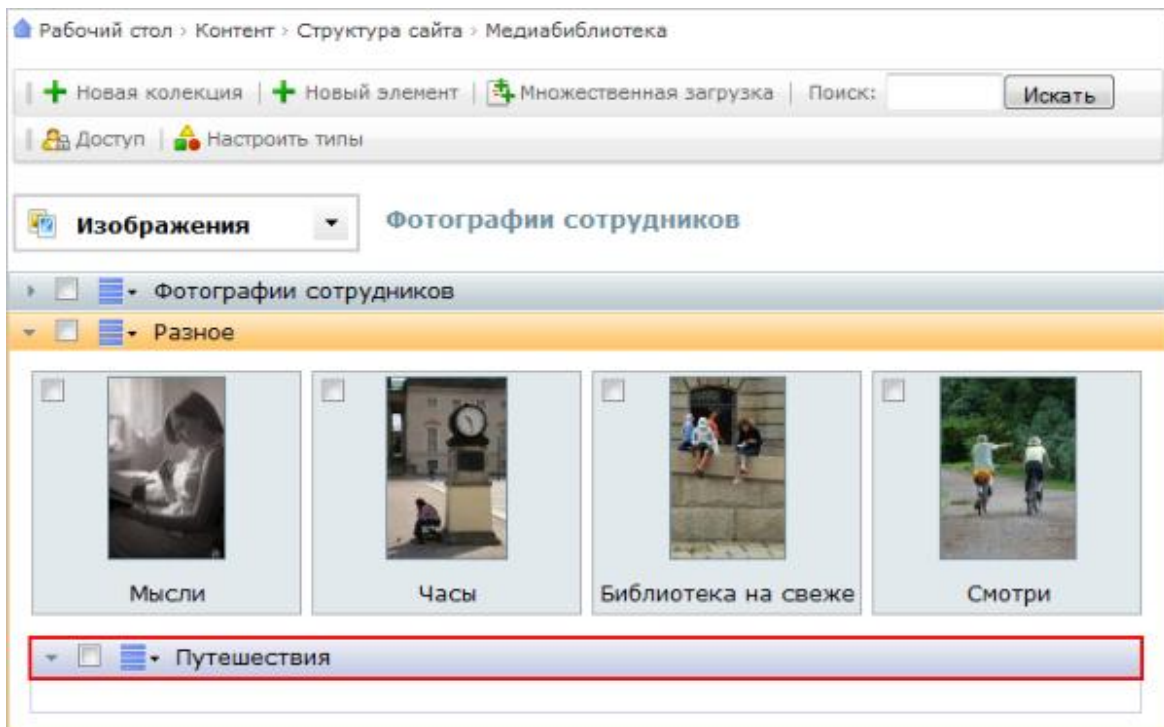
Рабочий стол › Контент › Структура сайта › Медиабиблиотека

Новая колекция | Новый элемент | Множественная загрузка | Поиск: Искать

Доступ | Настроить типы

Изображения

Фотографии сотрудников

Фотографии сотрудников

Разное

Мысли

Часы

Библиотека на свеже

Смотри

Путешествия